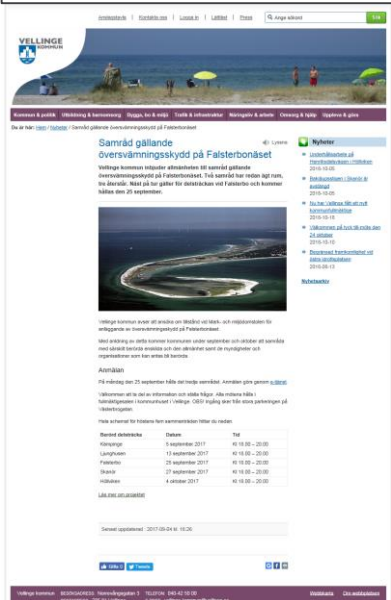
Innehållsförteckning | Kontakta oss | Logga in | Lättläst | Press
Ange sökord
Sök

VELLINGE KOMMUN

Kommun & politik | Utbildning & barnomsorg | Bygga, bo & miljö | Trafik & infrastruktur | Näringsliv & arbete | Omsorg & hjälp | Uppleva & göra

Du är här: Hem / Nyheter / Samråd gällande översvämningsskydd på Falsterbonäset

Samråd gällande översvämningsskydd på Falsterbonäset

Lyssna

Vellinge kommun inbjuder allmänheten till samråd gällande översvämningsskydd på Falsterbonäset. Två samråd har redan ägt rum, tre återstår. Näst på tur gäller för delsträckan vid Falsterbo och kommer hållas den 25 september.

Vellinge kommun avser att ansöka om tillstånd vid Mark- och miljödomstolen för anläggande av översvämningsskydd på Falsterbonäset.

Med anledning av detta kommer kommunen under september och oktober att samråda med särskilt berörda enskilda och den allmänhet samt de myndigheter och organisationer som kan antas bli berörda.

Anmälan

På måndag den 25 september hålls det tredje samrådet. Anmälan görs genom e-tjänst.

Välkommen att ta del av information och ställa frågor. Alla mötena hålls i föreningslokalen i Kommunhuset i Vellinge. OBS! Ingång sker från stora parkeringen på Västerbovägen.

Hela schemat för tillfällena samt anmälan hittar du nedan:

| Berörd delsträcka | Datum | Tid |
|---|---|---|
| Kämpinge | 5 september 2017 | Kl 18.00 – 20.00 |
| Ljunghusen | 13 september 2017 | Kl 18.00 – 20.00 |
| Falsterbo | 25 september 2017 | Kl 18.00 – 20.00 |
| Skanör | 27 september 2017 | Kl 18.00 – 20.00 |
| Höllviken | 4 oktober 2017 | Kl 18.00 – 20.00 |

Läs mer om projektet

Senast uppdaterad : 2017-09-04 kl. 10:26

Gilla 0 | Tweeta

Nyheter

Underhållsarbete på Hamnkontoret i Höllviken
2015-10-05

Beslutsprotokoll i Skanör är avslutad
2015-10-05

Nu har Vellinge fått ett nytt kommunfullmäktige
2015-10-15

Välkommen på nytt till möte den 24 oktober
2015-10-15

Begränsad framkomlighet vid några skolvägar
2015-09-13

Nyhetsarkiv

Vellinge kommun | BESÖKSADRESS Norrevångsgatan 3 | TELEFON 040-42 50 00
Webbkarta | Om webbplatsen